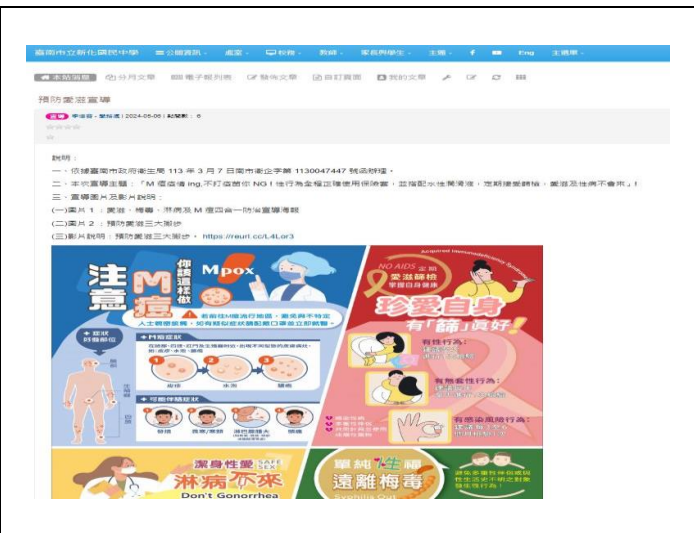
臺南市立新化國民中學 公開資訊 處室 校務 教師 家長與學生 主題 Eng 主選單

本站消息 分月文章 電子報列表 發布文章 自訂頁面 我的文章

預防愛滋宣導

學務處 - 衛生組 | 2024-05-08 | 點閱數：6

說明：
一、依據臺南市政府衛生局 113 年 3 月 7 日南市衛企字第 1130047447 號函辦理。
二、本次宣導主題：「M 痘疫情 ing,不打疫苗你 NG！性行為全程正確使用保險套，並搭配水性潤滑液，定期接受篩檢，愛滋及性病不會來」！
三、宣導圖片及影片說明：
(一)圖片 1：愛滋、梅毒、淋病及 M 痘四合一防治宣導海報
(二)圖片 2：預防愛滋三大撇步
(三)影片說明：預防愛滋三大撇步。https://reurl.cc/L4Lor3

注意M痘 你該這樣做 Mpox
若前往M痘流行地區，避免與不特定人士親密接觸，如有疑似症狀請配戴口罩並立即就醫。
症狀 好發部位
M痘症狀
皮疹 水泡 膿皰
可能伴隨症狀
發燒 頭痛 淋巴腺腫大 肌肉痠痛

NO AIDS 愛滋篩檢
珍愛自身 有「篩」真好！
有性行為
有無套性行為
有感染風險行為

潔身性愛 SAFE SEX 淋病不來 Don't Gonorrhea
單純性 遠離梅毒 Syphilis Out